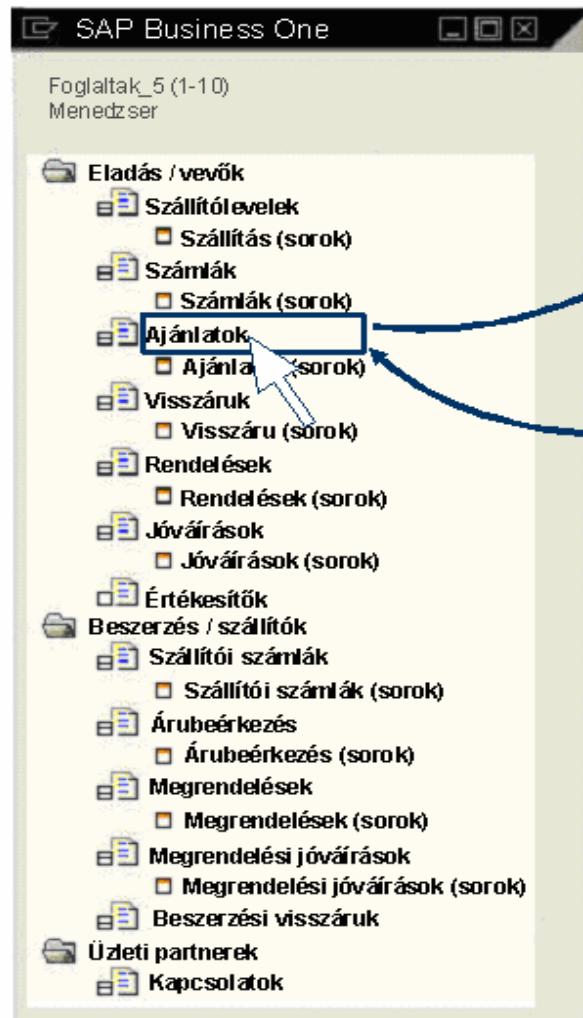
SAP Business One

Foglaltak_5 (1-10)
Menedzser

Eladás / vevők
Szállítólevelek
Szállítás (sorok)
Számlák
Számlák (sorok)
Ajánlatok
Ajánla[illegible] (sorok)
Visszáruk
Visszáru (sorok)
Rendelések
Rendelések (sorok)
Jóváírások
Jóváírások (sorok)
Értékesítők
Beszerzés / szállítók
Szállítói számlák
Szállítói számlák (sorok)
Árubeérkezés
Árubeérkezés (sorok)
Megrendelések
Megrendelések (sorok)
Megrendelési jóváírások
Megrendelési jóváírások (sorok)
Beszerzési visszáruk
Üzleti partnerek
Kapcsolatok